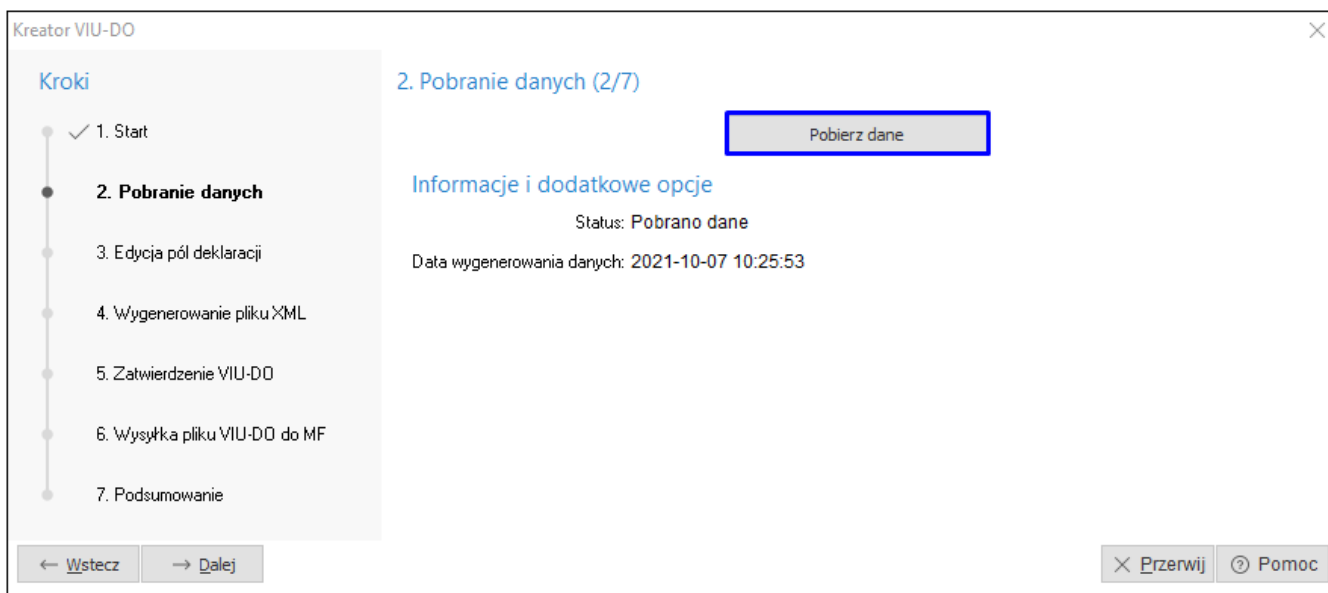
Kreator VIU-DO

Kroki

1. Start

2. Pobranie danych

3. Edycja pól deklaracji

4. Wygenerowanie pliku XML

5. Zatwierdzenie VIU-DO

6. Wysyłka pliku VIU-DO do MF

7. Podsumowanie

2. Pobranie danych (2/7)

Pobierz dane

Informacje i dodatkowe opcje

Status: Pobrano dane

Data wygenerowania danych: 2021-10-07 10:25:53

← Wstecz

→ Dalej

Przerwij

Pomoc